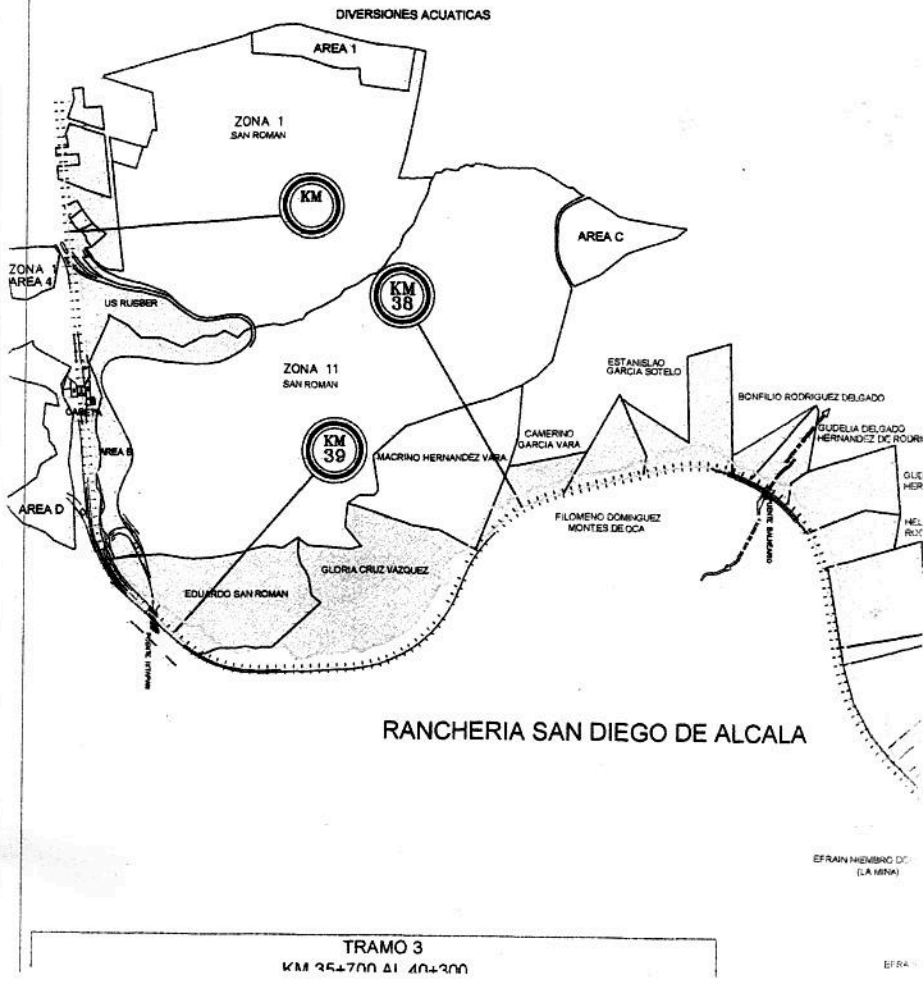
DIVERSIONES ACUATICAS

AREA 1

ZONA 1
SAN ROMAN

KM

AREA C

ZONA 1
AREA 4

KM
38

US RUBBER

ZONA 11
SAN ROMAN

CASETA

AREA B

KM
39

MACRINO HERNANDEZ VARA

CAMERINO
GARCIA VARA

ESTANISLAO
GARCIA SOTELO

BONFILIO RODRIGUEZ DELGADO

GUDELIA DELGADO
HERNANDEZ DE RODRI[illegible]

GUD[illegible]
HER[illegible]

HEL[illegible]
ROC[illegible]

AREA D

FILOMENO DOMINGUEZ
MONTES DE OCA

PUENTE SALSIPUEDES

GLORIA CRUZ VAZQUEZ

EDUARDO SAN ROMAN

PUENTE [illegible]

RANCHERIA SAN DIEGO DE ALCALA

EFRAIN NIEMBRO DO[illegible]
(LA MINA)

TRAMO 3
KM 35+700 AL 40+300

EFRA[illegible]